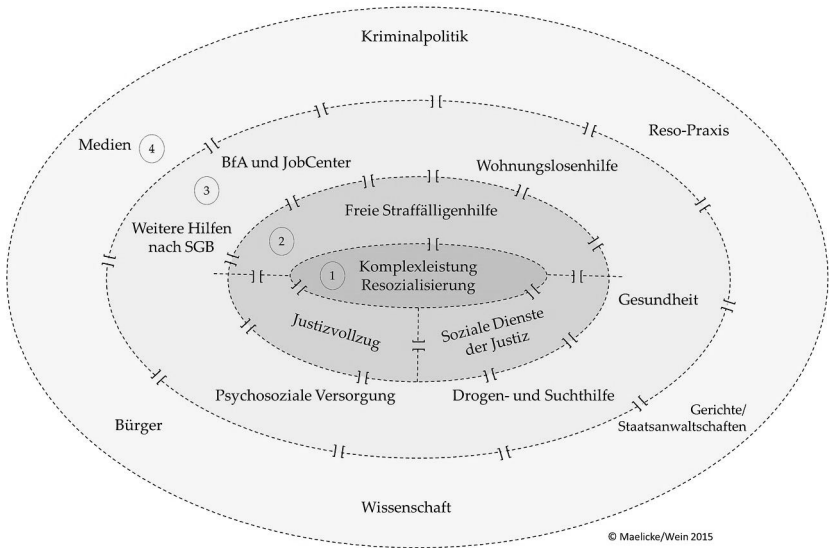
Kriminalpolitik

Medien 4

Reso-Praxis

BfA und JobCenter

3

Wohnungslosenhilfe

Freie Straffälligenhilfe

Weitere Hilfen nach SGB

2

1 Komplexleistung Resozialisierung

Gesundheit

Justizvollzug

Soziale Dienste der Justiz

Psychosoziale Versorgung

Drogen- und Suchthilfe

Bürger

Gerichte/ Staatsanwaltschaften

Wissenschaft

© Maelicke/Wein 2015